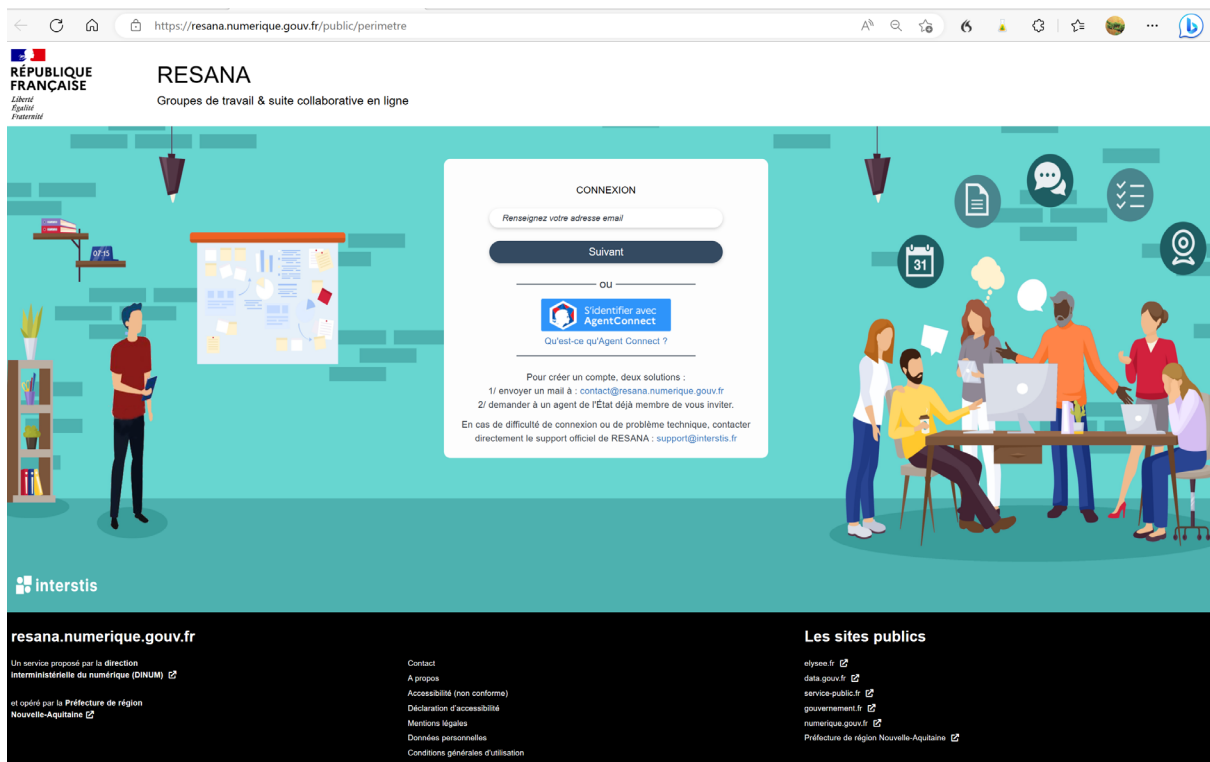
https://resana.numerique.gouv.fr/public/perimetre

RÉPUBLIQUE FRANÇAISE
Liberté
Égalité
Fraternité

RESANA
Groupes de travail & suite collaborative en ligne

07:15

31

CONNEXION

Renseignez votre adresse email

Suivant

ou

S'identifier avec AgentConnect

Qu'est-ce qu'Agent Connect ?

Pour créer un compte, deux solutions :
1/ envoyer un mail à : contact@resana.numerique.gouv.fr
2/ demander à un agent de l'État déjà membre de vous inviter.

En cas de difficulté de connexion ou de problème technique, contacter directement le support officiel de RESANA : support@interstis.fr

interstis

resana.numerique.gouv.fr

Un service proposé par la direction interministérielle du numérique (DINUM)

et opéré par la Préfecture de région Nouvelle-Aquitaine

Contact
A propos
Accessibilité (non conforme)
Déclaration d'accessibilité
Mentions légales
Données personnelles
Conditions générales d'utilisation

Les sites publics

elysee.fr
data.gouv.fr
service-public.fr
gouvernement.fr
numerique.gouv.fr
Préfecture de région Nouvelle-Aquitaine